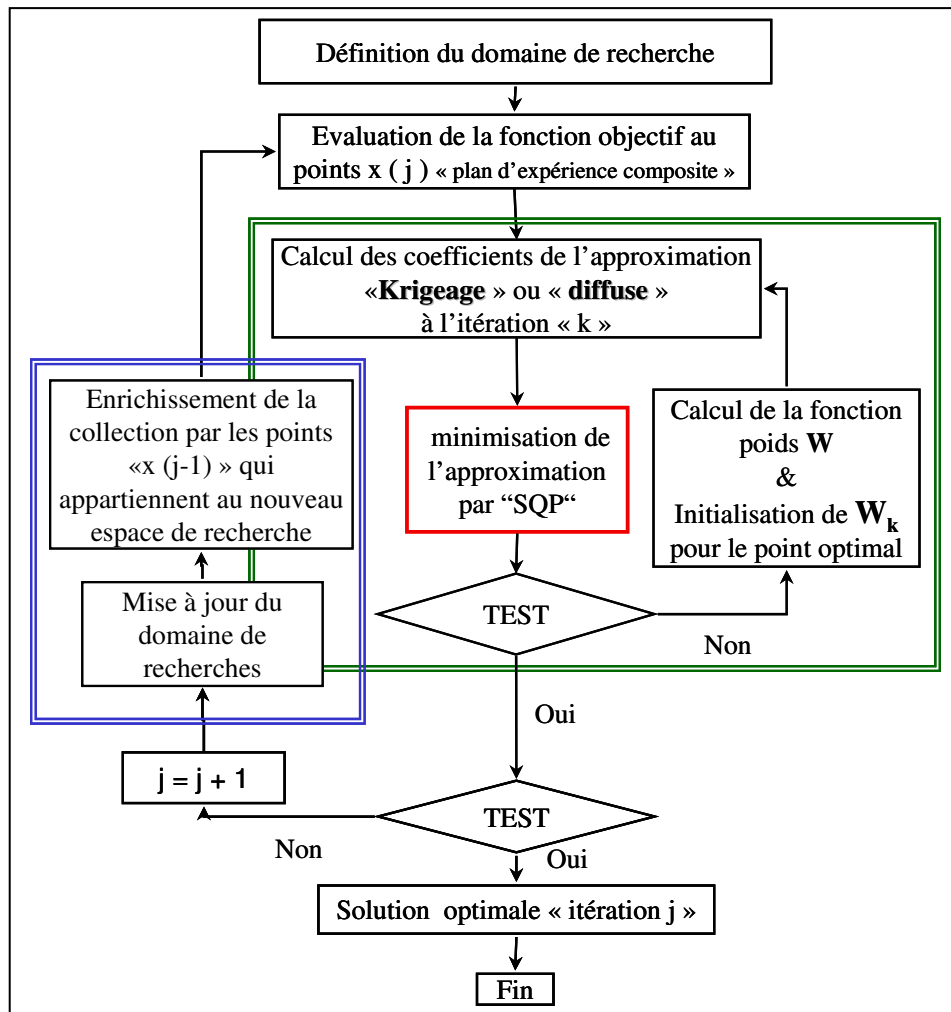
Définition du domaine de recherche

Evaluation de la fonction objectif au points x ( j ) « plan d’expérience composite »

Calcul des coefficients de l’approximation «**Krigeage** » ou « **diffuse** » à l’itération « k »

Enrichissement de la collection par les points «x (j-1) » qui appartiennent au nouveau espace de recherche

minimisation de l’approximation par “SQP”

Calcul de la fonction poids **W** & Initialisation de $\mathbf{W_k}$ pour le point optimal

Mise à jour du domaine de recherches

TEST

Non

Oui

j = j + 1

TEST

Non

Oui

Solution optimale « itération j »

Fin